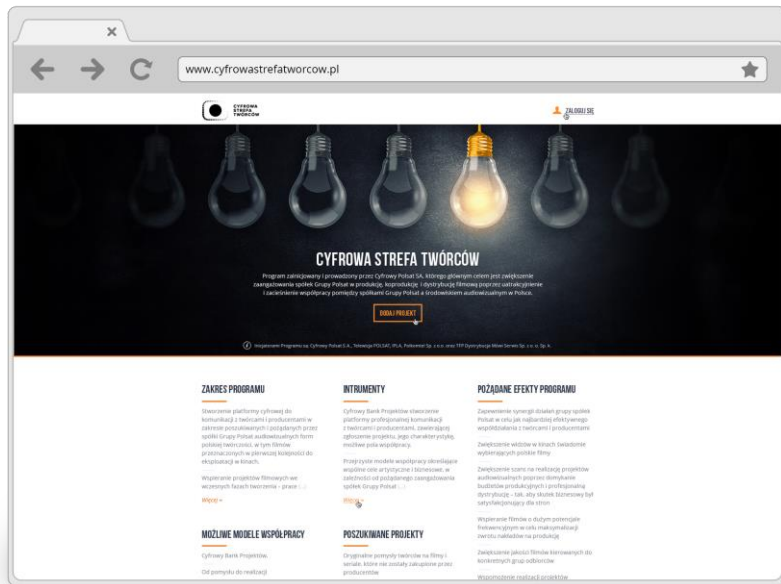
www.cyfrowastrefatworcow.pl

CYFROWA STREFA TWÓRCÓW

ZALOGUJ SIĘ

CYFROWA STREFA TWÓRCÓW

Program zainicjowany i prowadzony przez Cyfrowy Polsat SA, którego głównym celem jest zwiększenie zaangażowania spółek Grupy Polsat w produkcję, koprodukcję i dystrybucję filmową poprzez usprawnienie i zacieśnienie współpracy pomiędzy spółkami Grupy Polsat a środowiskiem audiowizualnym w Polsce.

DODAJ PROJEKT

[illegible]

ZAKRES PROGRAMU

Stworzenie platformy cyfrowej do komunikacji z twórcami i producentami w zakresie pozyskiwanych i pożądanych przez spółki Grupy Polsat audiowizualnych form polskiej twórczości, w tym filmów przeznaczonych w pierwszej kolejności do eksploatacji w kinach.

Wspieranie projektów filmowych we wczesnych fazach tworzenia – prace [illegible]

Więcej »

INTRUMENTY

Cyfrowy Bank Projektów stworzenie platformy profesjonalnej komunikacji z twórcami i producentami, zawierającej zgłoszenie projektu, jego charakterystykę, możliwe pola współpracy.

Przejrzyste modele współpracy określające wspólne cele artystyczne i biznesowe, w zależności od pożądanego zaangażowania spółek Grupy Polsat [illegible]

Więcej »

POŻĄDANE EFEKTY PROGRAMU

Zapewnienie synergii działań grupy spółek Polsat w celu jak najbardziej efektywnego współdziałania z twórcami i producentami

Zwiększenie widzów w kinach świadomie wybierających polskie filmy

Zwiększenie szans na realizację projektów audiowizualnych poprzez domykanie budżetów produkcyjnych i profesjonalną dystrybucję – tak, aby skutek biznesowy był satysfakcjonujący dla stron

Wspieranie filmów o dużym potencjale frekwencyjnym w celu maksymalizacji zwrotu nakładów na produkcję

Zwiększenie jakości filmów kierowanych do konkretnych grup odbiorców

Wspomożenie realizacji projektów

MOŻLIWE MODELE WSPÓŁPRACY

Cyfrowy Bank Projektów,

Od pomysłu do realizacji

POSZUKIWANE PROJEKTY

Oryginalne pomysły twórców na filmy i seriale, które nie zostały zakupione przez producentów